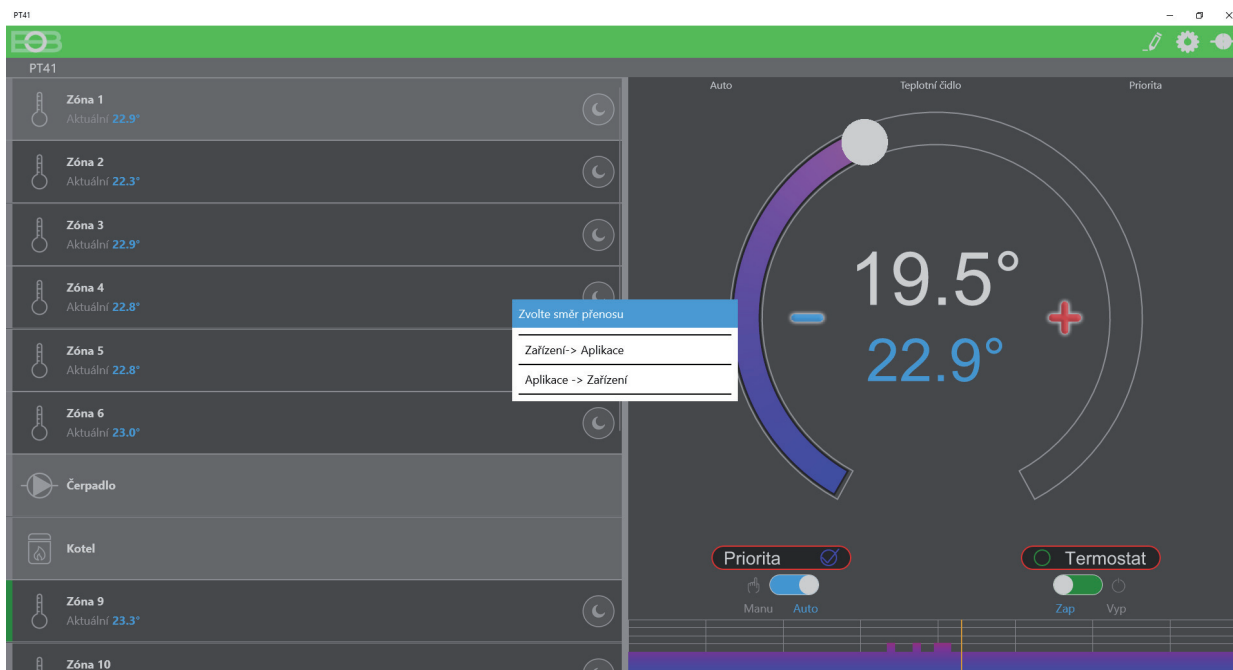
PT41

EOB

PT41

Zóna 1
Aktuální 22.9°

Zóna 2
Aktuální 22.3°

Zóna 3
Aktuální 22.9°

Zóna 4
Aktuální 22.8°

Zóna 5
Aktuální 22.8°

Zóna 6
Aktuální 23.0°

Čerpadlo

Kotel

Zóna 9
Aktuální 23.3°

Zóna 10

Zvolte směr přenosu

Zařízení-> Aplikace

Aplikace -> Zařízení

Auto

Teplotní čidlo

Priorita

19.5°

22.9°

Priorita

Termostat

Manu Auto

Zap Vyp